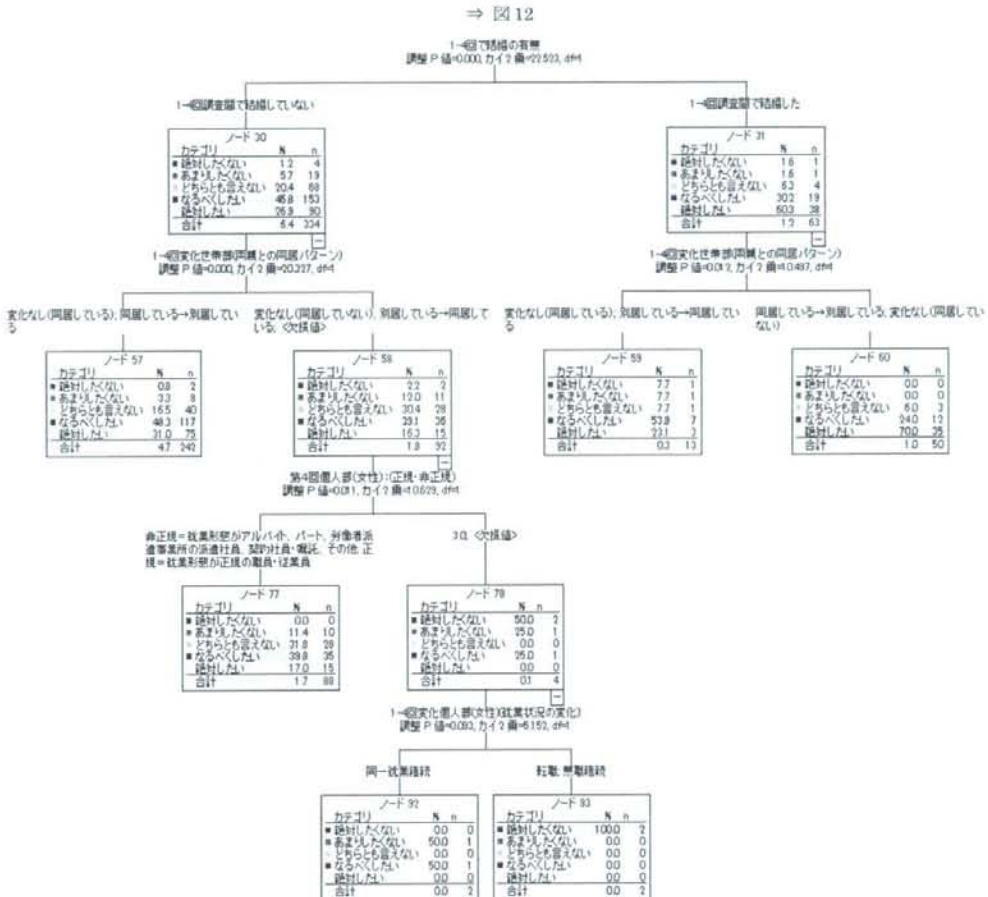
⇒ 図12

1-4回で結婚の有無
調整 P 値=0.000, カイ 2 乗=22.523, df=4

1-4回調査期で結婚していない

| ノード 30 | | |
|---|---|---|
| カテゴリ | % | n |
| ■ 絶対したくない | 1.2 | 4 |
| ■ あまりしたくない | 5.7 | 19 |
| ■ どちらとも言えない | 20.4 | 68 |
| ■ なるべくしたい | 45.8 | 153 |
| 絶対したい | 26.9 | 90 |
| 合計 | 6.4 | 334 |

1-4回変化世帯票(両親との同居パターン)
調整 P 値=0.000, カイ 2 乗=20.227, df=4

変化なし(同居している), 同居している→別居している

| ノード 57 | | |
|---|---|---|
| カテゴリ | % | n |
| ■ 絶対したくない | 0.8 | 2 |
| ■ あまりしたくない | 3.3 | 8 |
| ■ どちらとも言えない | 16.5 | 40 |
| ■ なるべくしたい | 48.3 | 117 |
| 絶対したい | 31.0 | 75 |
| 合計 | 4.7 | 242 |

変化なし(同居していない), 別居している→同居している, <欠損値>

| ノード 58 | | |
|---|---|---|
| カテゴリ | % | n |
| ■ 絶対したくない | 2.2 | 2 |
| ■ あまりしたくない | 12.0 | 11 |
| ■ どちらとも言えない | 30.4 | 28 |
| ■ なるべくしたい | 39.1 | 36 |
| 絶対したい | 16.3 | 15 |
| 合計 | 1.8 | 92 |

第4回個人票(女性):(正規・非正規)
調整 P 値=0.011, カイ 2 乗=10.629, df=4

非正規＝就業形態がアルバイト、パート、労働者派遣事業所の派遣社員、契約社員・嘱託、その他, 正規＝就業形態が正規の職員・従業員

| ノード 77 | | |
|---|---|---|
| カテゴリ | % | n |
| ■ 絶対したくない | 0.0 | 0 |
| ■ あまりしたくない | 11.4 | 10 |
| ■ どちらとも言えない | 31.8 | 28 |
| ■ なるべくしたい | 39.8 | 35 |
| 絶対したい | 17.0 | 15 |
| 合計 | 1.7 | 88 |

30, <欠損値>

| ノード 78 | | |
|---|---|---|
| カテゴリ | % | n |
| ■ 絶対したくない | 50.0 | 2 |
| ■ あまりしたくない | 25.0 | 1 |
| ■ どちらとも言えない | 0.0 | 0 |
| ■ なるべくしたい | 25.0 | 1 |
| 絶対したい | 0.0 | 0 |
| 合計 | 0.1 | 4 |

1-4回変化個人票(女性)(就業状況の変化)
調整 P 値=0.093, カイ 2 乗=6.152, df=4

同一就業継続

| ノード 92 | | |
|---|---|---|
| カテゴリ | % | n |
| ■ 絶対したくない | 0.0 | 0 |
| ■ あまりしたくない | 50.0 | 1 |
| ■ どちらとも言えない | 0.0 | 0 |
| ■ なるべくしたい | 50.0 | 1 |
| 絶対したい | 0.0 | 0 |
| 合計 | 0.0 | 2 |

転職, 無職継続

| ノード 93 | | |
|---|---|---|
| カテゴリ | % | n |
| ■ 絶対したくない | 100.0 | 2 |
| ■ あまりしたくない | 0.0 | 0 |
| ■ どちらとも言えない | 0.0 | 0 |
| ■ なるべくしたい | 0.0 | 0 |
| 絶対したい | 0.0 | 0 |
| 合計 | 0.0 | 2 |

1-4回調査期で結婚した

| ノード 31 | | |
|---|---|---|
| カテゴリ | % | n |
| ■ 絶対したくない | 1.6 | 1 |
| ■ あまりしたくない | 1.6 | 1 |
| ■ どちらとも言えない | 6.3 | 4 |
| ■ なるべくしたい | 30.2 | 19 |
| 絶対したい | 60.3 | 38 |
| 合計 | 1.2 | 63 |

1-4回変化世帯票(両親との同居パターン)
調整 P 値=0.012, カイ 2 乗=10.497, df=4

変化なし(同居している), 別居している→同居している

| ノード 59 | | |
|---|---|---|
| カテゴリ | % | n |
| ■ 絶対したくない | 7.7 | 1 |
| ■ あまりしたくない | 7.7 | 1 |
| ■ どちらとも言えない | 7.7 | 1 |
| ■ なるべくしたい | 53.8 | 7 |
| 絶対したい | 23.1 | 3 |
| 合計 | 0.3 | 13 |

同居している→別居している, 変化なし(同居していない)

| ノード 60 | | |
|---|---|---|
| カテゴリ | % | n |
| ■ 絶対したくない | 0.0 | 0 |
| ■ あまりしたくない | 0.0 | 0 |
| ■ どちらとも言えない | 6.0 | 3 |
| ■ なるべくしたい | 24.0 | 12 |
| 絶対したい | 70.0 | 35 |
| 合計 | 1.0 | 50 |